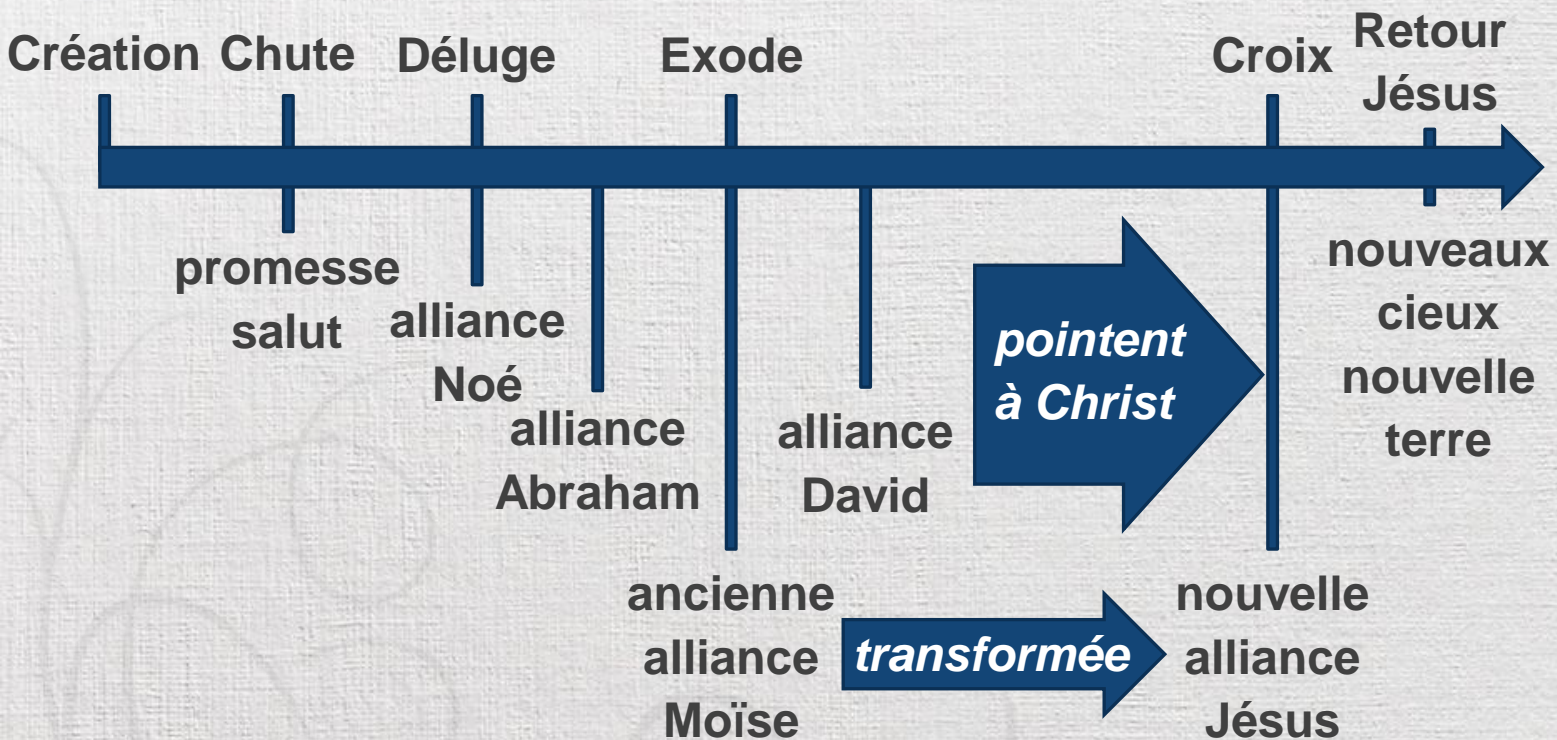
Création Chute Déluge Exode Croix Retour Jésus

promesse salut

alliance Noé

alliance Abraham

alliance David

pointent à Christ

nouveaux cieux nouvelle terre

ancienne alliance Moïse

transformée

nouvelle alliance Jésus